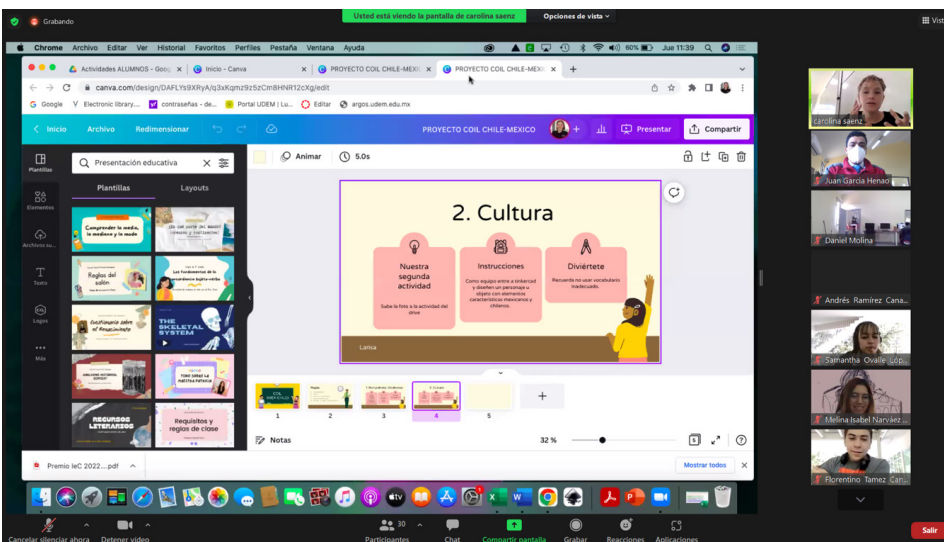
Grabando

Usted está viendo la pantalla de carolina saenz

Opciones de vista

Chrome Archivo Editar Ver Historial Favoritos Perfiles Pestaña Ventana Ayuda

60% Jue 11:39

Actividades ALUMNOS - Goo | Inicio - Canva | PROYECTO COIL CHILE-MEXIC | PROYECTO COIL CHILE-MEXIC

canva.com/design/DAFLYs9XRyA/q3xKqmz9z5zCm8HNR12cXg/edit

Google | Electronic library... | contraseñas - de... | Portal UDEM | Lu... | Editar | argos.udem.edu.mx

Inicio Archivo Redimensionar

PROYECTO COIL CHILE-MEXICO

Presentar Compartir

Plantillas

Elementos

Archivos su...

Texto

Logos

Más

Presentación educativa

Plantillas Layouts

Comprender la familia, la mediana y la moda

Reglas del salón

Cuestionario sobre el Renacimiento

THE SKELETAL SYSTEM

RECURSOS LETERARIOS

Requisitos y reglas de clase

Animar 5.0s

2. Cultura

Nuestra segunda actividad

Sube la foto a la actividad del drive

Instrucciones

Como equipo entre a tinkercad y diseñen un personaje u objeto con elementos característicos mexicanos y chilenos.

Diviértete

Recuerda no usar vocabulario inadecuado.

Larica

1 2 3 4 5

Notas 32 %

Premio IeC 2022....pdf

Mostrar todos

carolina saenz

Juan García Henao

Daniel Molina

Andrés Ramírez Cana...

Samantha Ovalle Lóp...

Melina Isabel Narváez ...

Florentino Tamez Can...

Cancelar silenciar ahora Detener video Participantes 30 Chat Compartir pantalla Grabar Reacciones Aplicaciones

Salir